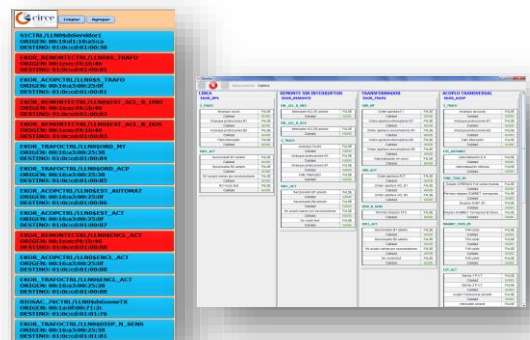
circe Limpiar Agregar

S1CTRL/LLN0$dataset1
ORIGEN: 00:19:d1:19:a9:ca
DESTINO: 01:0c:cd:01:00:50

EXOR_REMONTECTRL/LLN0$G_TRAFO
ORIGEN: 00:1e:ac:f6:16:40
DESTINO: 01:0c:cd:01:00:01

EXOR_ACOPCTRL/LLN0$G_TRAFO
ORIGEN: 00:16:a3:00:25:0f
DESTINO: 01:0c:cd:01:00:02

EXOR_ACOPCTRL/LLN0$EST_ACL_R_ORO
ORIGEN: 00:1e:ac:f6:16:40
DESTINO: 01:0c:cd:01:00:03

EXOR_REMONTECTRL/LLN0$EST_ACL_R_ORO
ORIGEN: 00:1e:ac:f6:16:40
DESTINO: 01:0c:cd:01:00:04

EXOR_TRAFOCTRL/LLN0$ORD_MT
ORIGEN: 00:16:a3:00:25:38
DESTINO: 01:0c:cd:01:00:05

EXOR_TRAFOCTRL/LLN0$ORD_ACP
ORIGEN: 00:16:a3:00:25:38
DESTINO: 01:0c:cd:01:00:06

EXOR_ACOPCTRL/LLN0$EST_AUTOMAT
ORIGEN: 00:16:a3:00:25:0f
DESTINO: 01:0c:cd:01:00:07

EXOR_ACOPCTRL/LLN0$EST_ACT
ORIGEN: 00:16:a3:00:25:0f
DESTINO: 01:0c:cd:01:00:08

EXOR_REMONTECTRL/LLN0$ENCL_ACT
ORIGEN: 00:1e:ac:f6:16:40
DESTINO: 01:0c:cd:01:00:09

EXOR_ACOPCTRL/LLN0$ENCL_ACT
ORIGEN: 00:16:a3:00:25:0f
DESTINO: 01:0c:cd:01:00:0a

EXOR_TRAFOCTRL/LLN0$ENCL_ACT
ORIGEN: 00:16:a3:00:25:38
DESTINO: 01:0c:cd:01:00:0b

BIONAC_78CTRL/LLN0$dsGooseTX
ORIGEN: 00:1e:8f:00:71:2c
DESTINO: 01:0c:cd:01:01:78

EXOR_TRAFOCTRL/LLN0$OSP_N_SENS
ORIGEN: 00:16:a3:00:25:38
DESTINO: 01:0c:cd:01:01:01

CIRCE
REMONTE SIN INTERRUPTOR
TRANSFORMADOR
ACOPLO TRANSVERSAL
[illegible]